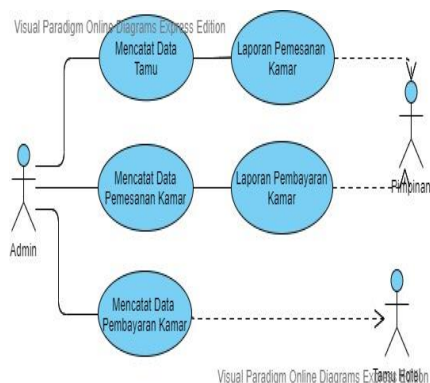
Visual Paradigm Online Diagrams Express Edition

Mencatat Data Tamu

Laporan Pemesanan Kamar

Admin

Mencatat Data Pemesanan Kamar

Laporan Pembayaran Kamar

Pimpinan

Mencatat Data Pembayaran Kamar

Tamu Hotel

Visual Paradigm Online Diagrams Express Edition